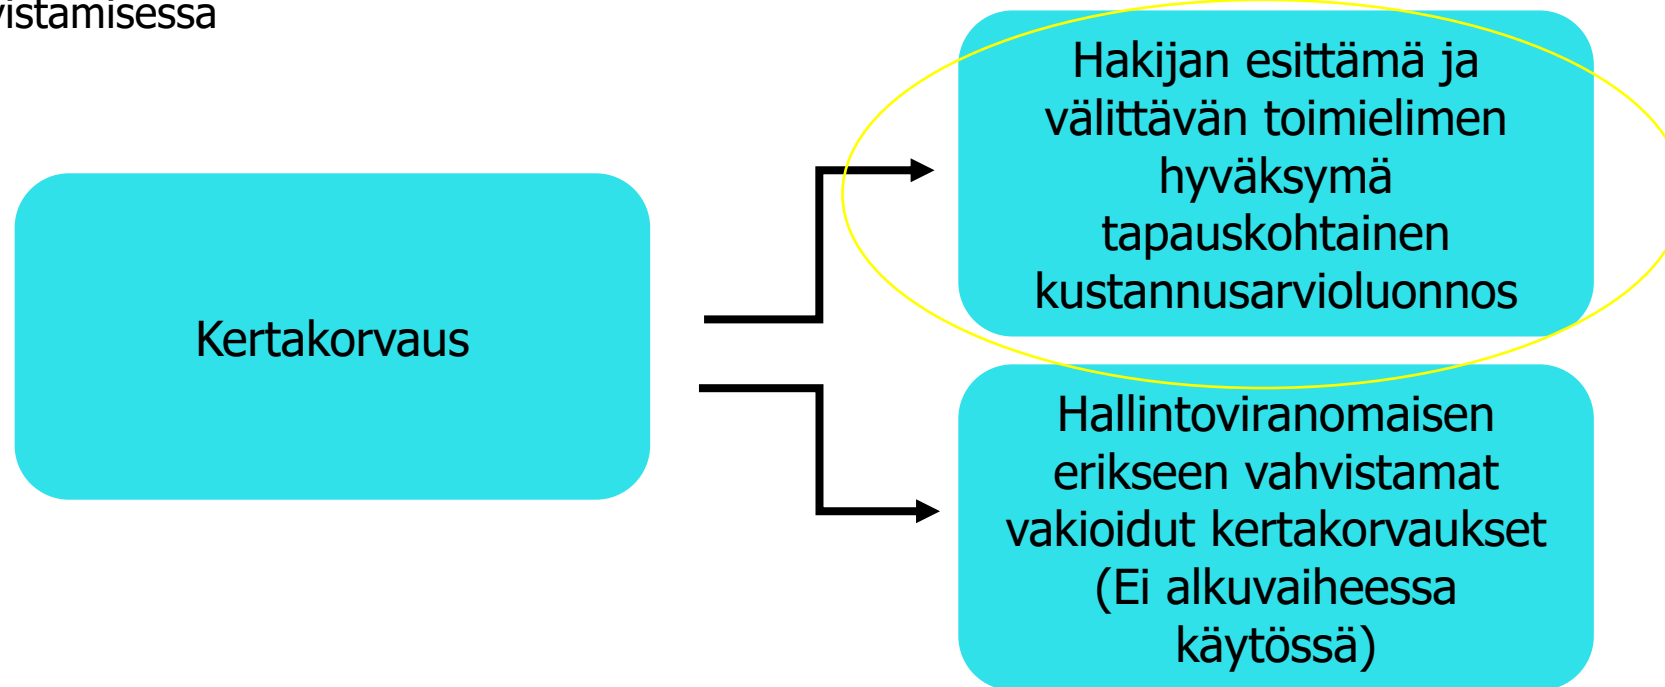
vistamisessa

Kertakorvaus

Hakijan esittämä ja välittävän toimielimen hyväksymä tapauskohtainen kustannusarvioluonnos

Hallintoviranomaisen erikseen vahvistamat vakioidut kertakorvaukset (Ei alkuvaiheessa käytössä)